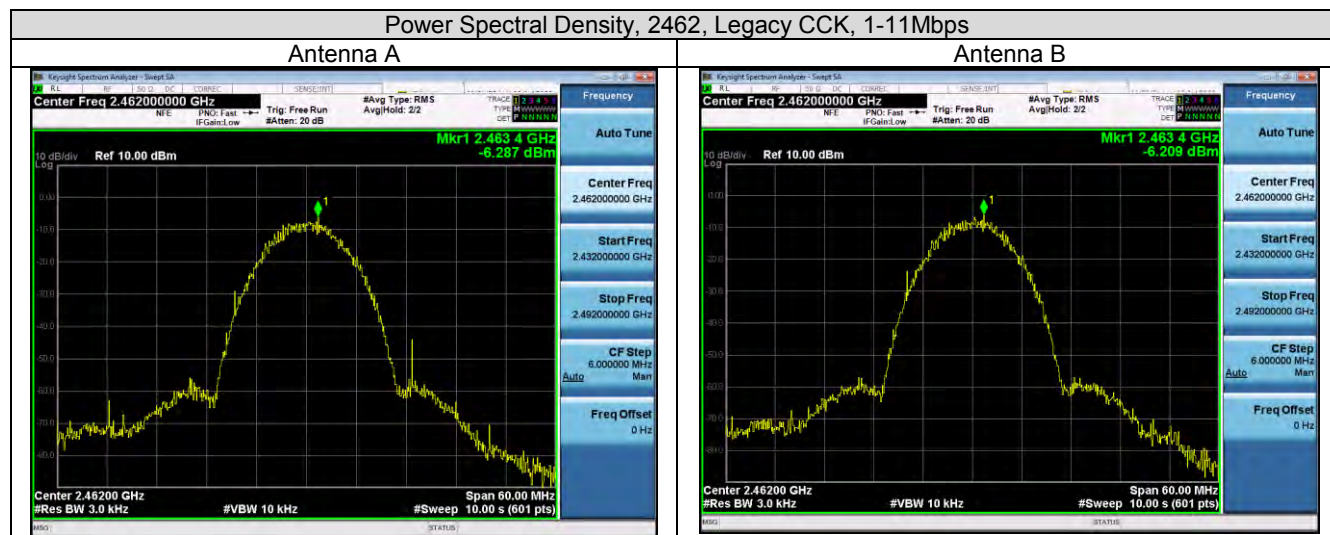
Power Spectral Density, 2462, Legacy CCK, 1-11Mbps

| Antenna A | Antenna B |
|---|---|
| Keysight Spectrum Analyzer - Swept SA<br>RL RF 50 Ω DC CORREC SENSE:INT<br>Center Freq 2.462000000 GHz<br>NFE PNO: Fast IFGain:Low<br>Trig: Free Run #Atten: 20 dB<br>#Avg Type: RMS Avg\|Hold: 2/2<br>TRACE 1 2 3 4 5 6 TYPE M WWWWW DET P NNNNN<br>Mkr1 2.463 4 GHz -6.287 dBm<br>10 dB/div Log Ref 10.00 dBm<br>0.00 -10.0 -20.0 -30.0 -40.0 -50.0 -60.0 -70.0 -80.0<br>1<br>Center 2.46200 GHz #Res BW 3.0 kHz #VBW 10 kHz Span 60.00 MHz #Sweep 10.00 s (601 pts)<br>MSG STATUS<br>Frequency<br>Auto Tune<br>Center Freq 2.462000000 GHz<br>Start Freq 2.432000000 GHz<br>Stop Freq 2.492000000 GHz<br>CF Step 6.000000 MHz Auto Man<br>Freq Offset 0 Hz | Keysight Spectrum Analyzer - Swept SA<br>RL RF 50 Ω DC CORREC SENSE:INT<br>Center Freq 2.462000000 GHz<br>NFE PNO: Fast IFGain:Low<br>Trig: Free Run #Atten: 20 dB<br>#Avg Type: RMS Avg\|Hold: 2/2<br>TRACE 1 2 3 4 5 6 TYPE M WWWWW DET P NNNNN<br>Mkr1 2.463 4 GHz -6.209 dBm<br>10 dB/div Log Ref 10.00 dBm<br>0.00 -10.0 -20.0 -30.0 -40.0 -50.0 -60.0 -70.0 -80.0<br>1<br>Center 2.46200 GHz #Res BW 3.0 kHz #VBW 10 kHz Span 60.00 MHz #Sweep 10.00 s (601 pts)<br>MSG STATUS<br>Frequency<br>Auto Tune<br>Center Freq 2.462000000 GHz<br>Start Freq 2.432000000 GHz<br>Stop Freq 2.492000000 GHz<br>CF Step 6.000000 MHz Auto Man<br>Freq Offset 0 Hz |